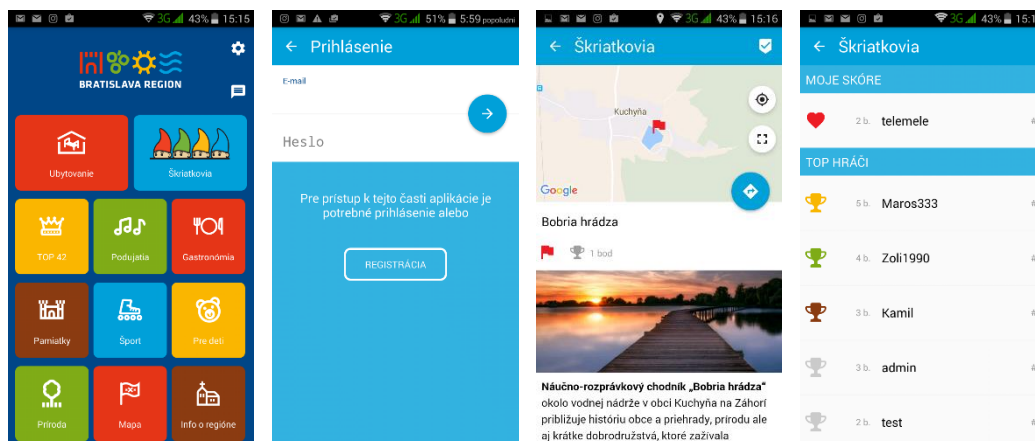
43% 15:15

BRATISLAVA REGION

Ubytovanie

Škriatkovia

TOP 42

Podujatia

Gastronómia

Pamiatky

Šport

Pre deti

Príroda

Mapa

Info o regióne

51% 5:59 popoludní

← Prihlásenie

E-mail

Heslo

Pre prístup k tejto časti aplikácie je potrebné prihlásenie alebo

REGISTRÁCIA

43% 15:16

← Škriatkovia

Kuchyňa

Google

Bobria hrádza

1 bod

Náučno-rozprávkový chodník „Bobria hrádza“ okolo vodnej nádrže v obci Kuchyňa na Záhorí približuje históriu obce a priehrady, prírodu ale aj krátke dobrodružstvá, ktoré zažívala

43% 15:15

← Škriatkovia

MOJE SKÓRE

2 b. telemele

TOP HRÁČI

5 b. Maros333

4 b. Zoli1990

3 b. Kamil

3 b. admin

2 b. test